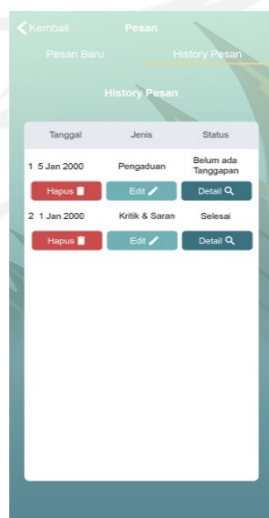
Kembali Pesan

Pesan Baru History Pesan

History Pesan

| Tanggal | Jenis | Status |
|---|---|---|
| 1 5 Jan 2000 | Pengaduan | Belum ada Tanggapan |
| Hapus | Edit | Detail |
| 2 1 Jan 2000 | Kritik & Saran | Selesai |
| Hapus | Edit | Detail |